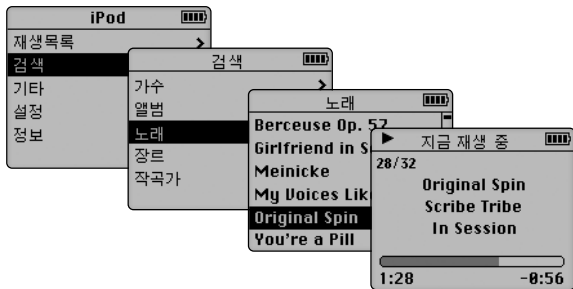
iPod
재생목록
검색
기타
설정
정보

검색
가수
앨범
노래
장르
작곡가

노래
Berceuse Op. 57
Girlfriend in S
Meinicke
My Voices Lik
Original Spin
You're a Pill

지금 재생 중
28/32
Original Spin
Scribe Tribe
In Session
1:28
-0:56